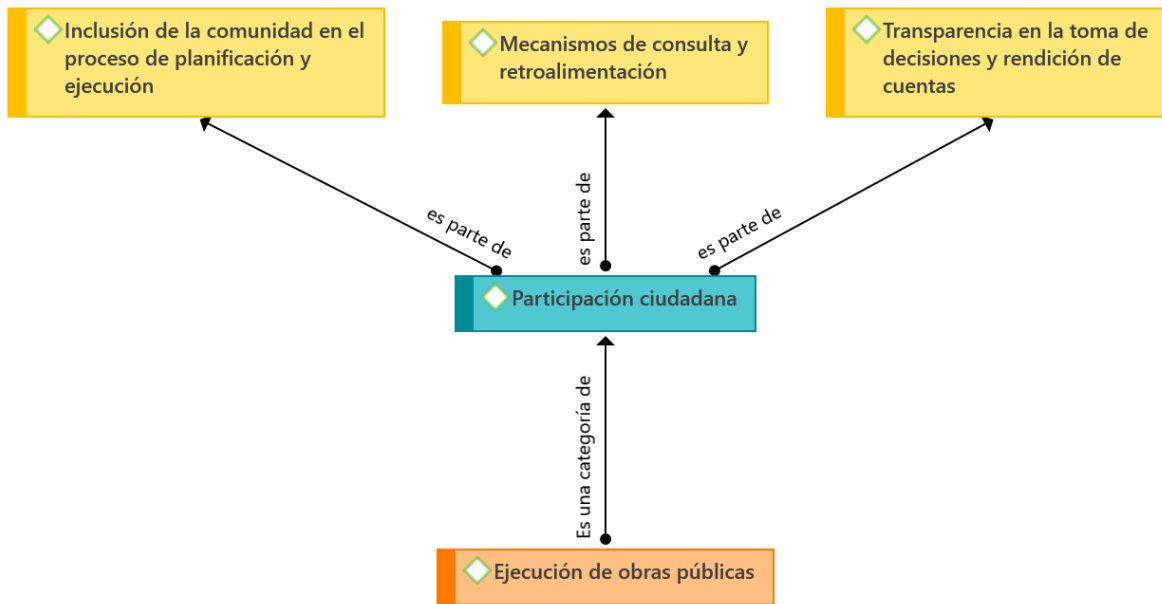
Inclusión de la comunidad en el proceso de planificación y ejecución

Mecanismos de consulta y retroalimentación

Transparencia en la toma de decisiones y rendición de cuentas

es parte de

es parte de

es parte de

Participación ciudadana

Es una categoría de

Ejecución de obras públicas